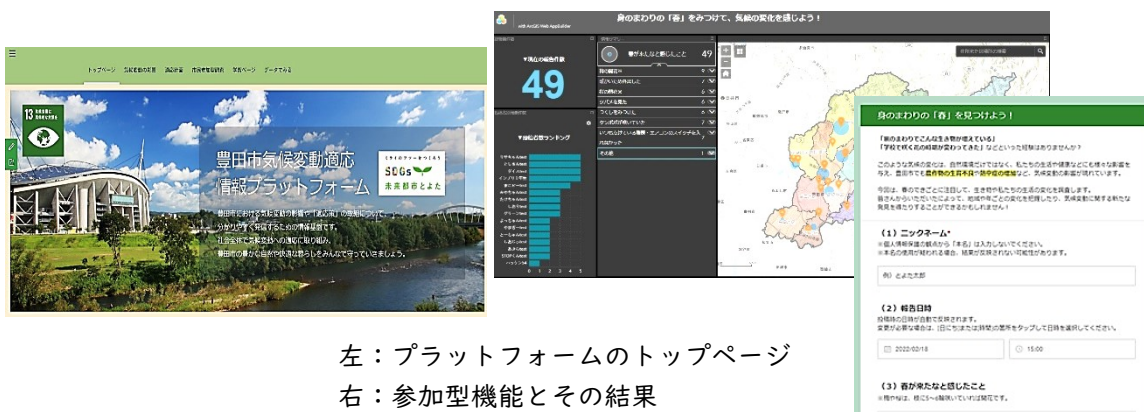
トップページ　気候変動の影響　適応計画　情報発信取組　関係ページ　データで見る

13

豊田市気候変動適応
情報プラットフォーム

SDGs
未来都市とよた

豊田市における気候変動の影響や「適応策」の poster…

身のまわりの「春」をみつけて、気候の変化を感じよう！

with ArcGIS Web AppBuilder

▼現在の報告件数

49

▼報告数ランキング

春が来たなと感じたこと　49

その他　1

身のまわりの「春」を見つけよう！

「身のまわりでこんな生き物が増えている」
「学校で咲く花の時期が変わってきた」などといった経験はありませんか？

（1）ニックネーム*

例）とよた太郎

（2）報告日時

2022/02/18　15:00

（3）春が来たなと感じたこと

左：プラットフォームのトップページ
右：参加型機能とその結果